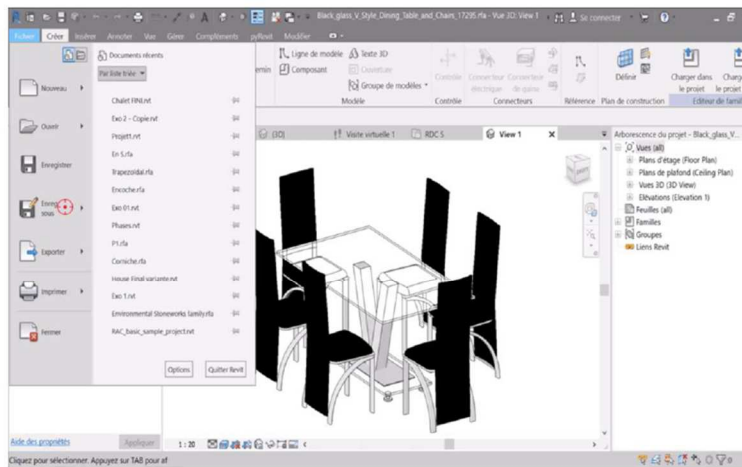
Black_glass_V_Style_Dining_Table_and_Chairs_17295.rfa - Vue 3D: View 1
Se connecter

Fichier Créer Insérer Annoter Vue Gérer Compléments pyRevit Modifier

Documents récents
Par liste triée

Nouveau
Ouvrir
Enregistrer
Enregistrer sous
Exporter
Imprimer
Fermer

Chalet FINI.rvt
Exo 2 - Copie.rvt
Projett.rvt
En 5.rfa
Trapezoidal.rfa
Encoche.rfa
Exo 01.rvt
Phases.rvt
P1.rfa
Corniche.rfa
House Final variante.rvt
Exo 1.rvt
Environmental Stoneworks family.rfa
RAC_basic_sample_project.rvt

Options
Quitter Revit

Ligne de modèle
Texte 3D
Composant
Ouverture
Groupe de modèles
Modèle
Contrôle
Connecteur électrique
Connecteur de gaine
Contrôle
Connecteurs
Référence
Définir
Plan de construction
Charger dans le projet
Charger le projet
Éditeur de famille

(3D)
Visite virtuelle 1
RDC 5
View 1

Arborescence du projet - Black_glass_V...
Vues (all)
Plans d'étage (Floor Plan)
Plans de plafond (Ceiling Plan)
Vues 3D (3D View)
Elévations (Elevation 1)
Feuilles (all)
Familles
Groupes
Liens Revit

Aide des propriétés
Appliquer
1 : 20

Cliquez pour sélectionner. Appuyez sur TAB pour af
:0